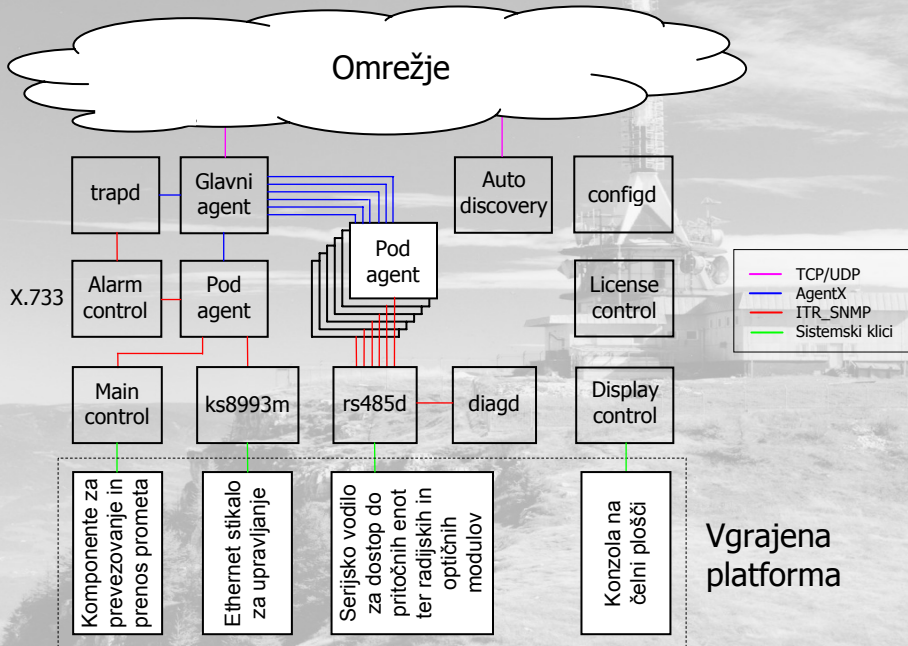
Omrežje

trapd

Glavni agent

Auto discovery

configd

Pod agent

X.733

Alarm control

Pod agent

License control

TCP/UDP
AgentX
ITR_SNMP
Sistemski klici

Main control

ks8993m

rs485d

diagd

Display control

Komponente za prevezovanje in prenos prometa

Ethernet stikalo za upravljanje

Serijsko vodilo za dostop do pritočnih enot ter radijskih in optičnih modulov

Konzola na čelni plošči

Vgrajena platforma